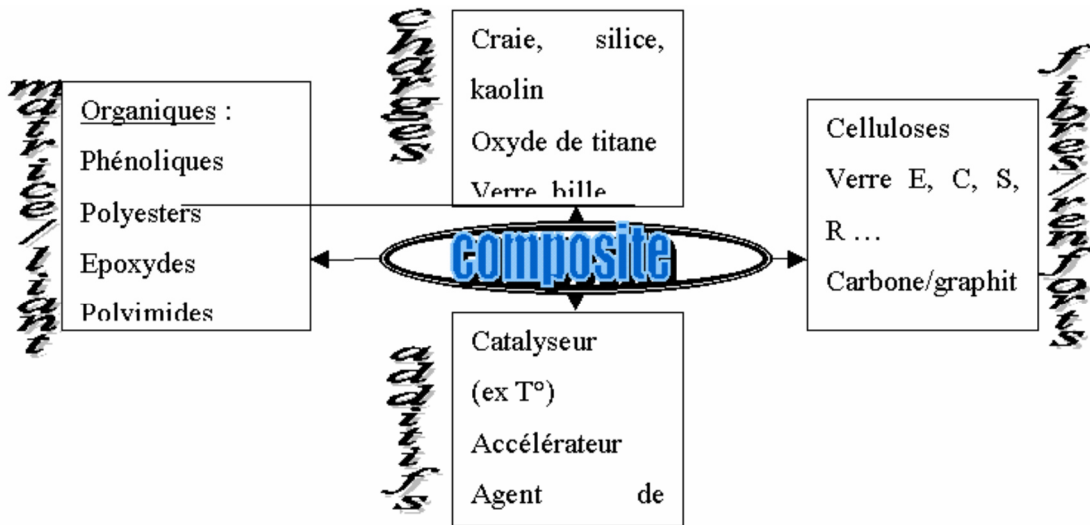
charges

Craie, silice, kaolin
Oxyde de titane
Verre bille

matrice/liant

Organiques :
Phénoliques
Polyesters
Epoxydes
Polyimides

composite

fibres/renforts

Celluloses
Verre E, C, S, R …
Carbone/graphit

additifs

Catalyseur (ex T°)
Accélérateur
Agent de